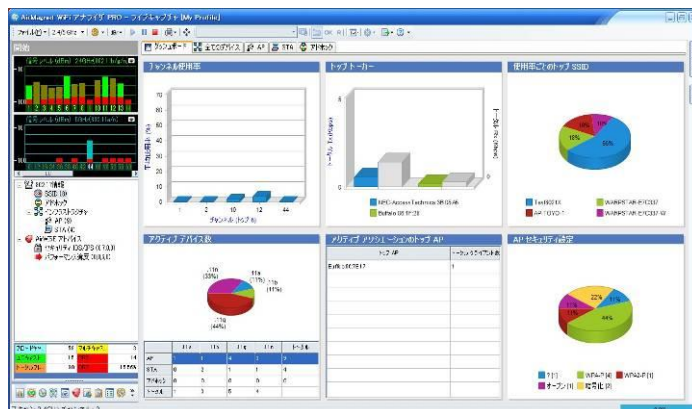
AirMagnet WiFi アナライザ PRO - ライブキャプチャ [My Profile]

ファイル(F) 2.4/5 GHz

開始

ダッシュボード | 全てのデバイス | AP | STA | アドホック

チャンネル使用率

トップトーカー

使用率ごとのトップ SSID

70
60
50
40
30
20
10
0

1 2 10 12 44

チャンネル (トップ 5)

NEC Access Technica 38:03:46
Buffalo 08:8F:28

Test6211X
AP STOP 1
WARPSTAR-EFC317
WARPSTAR-EFC317-W

アクティブ デバイス数

11n (33%)
11b (11%)
11a (44%)

| | 11a | 11b | 11g | 11n | トータル |
|---|---|---|---|---|---|
| AP | | | | | |
| STA | | | | | |
| アドホック | | | | | |
| トータル | | | | | |

メディディ インシデントのトップ AP

| トップ AP | |
|---|---|
| Buffalo 08:8F:28 | 1 |

AP セキュリティ設定

なし [1]
WPA-P [4]
WPA2-P [1]
オープン [1]
暗号化 [2]

SSID 情報
SSID
アドホック
インフラストラクチャ
AP
STA
AirWISE アドバイス
パフォーマンス

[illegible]